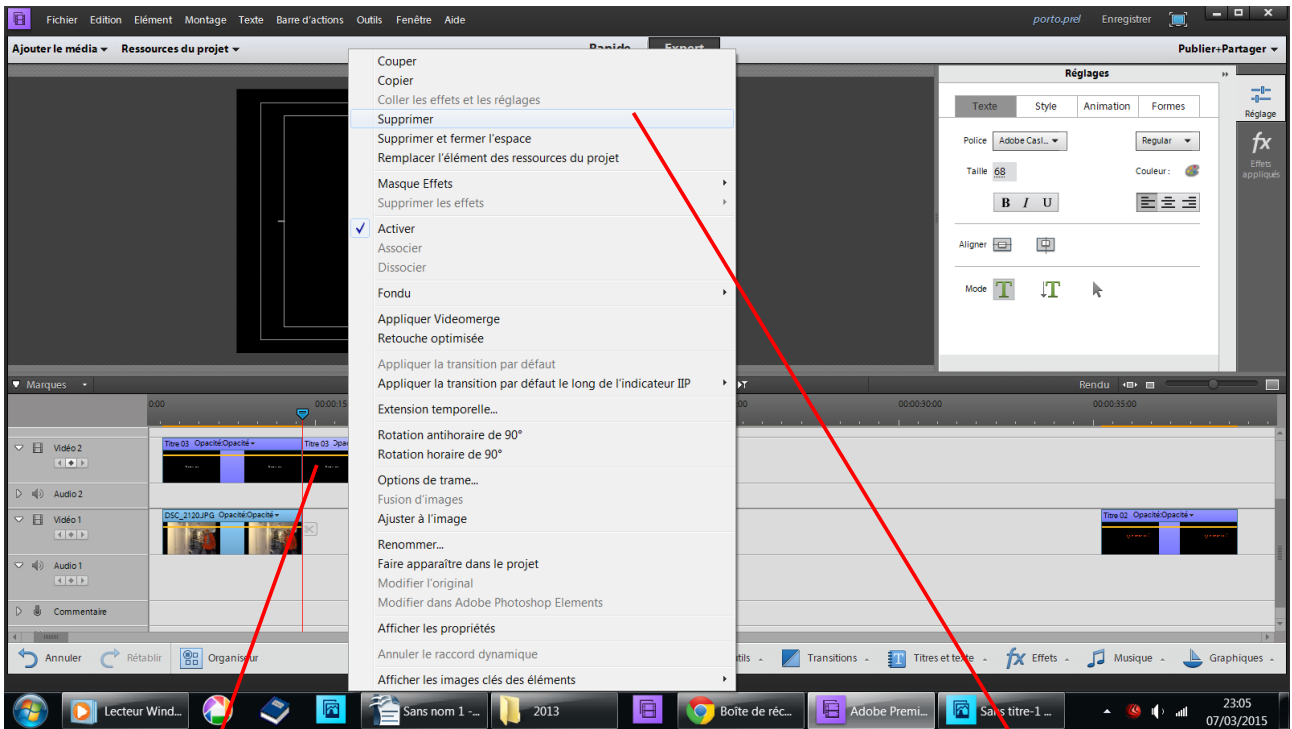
Fichier Edition Elément Montage Texte Barre d'actions Outils Fenêtre Aide
porto.prel Enregistrer

Ajouter le média ▾ Ressources du projet ▾ Rapide Export Publier+Partager ▾

Couper
Copier
Coller les effets et les réglages
Supprimer
Supprimer et fermer l'espace
Remplacer l'élément des ressources du projet
Masque Effets
Supprimer les effets
Activer
Associer
Dissocier
Fondu
Appliquer Videomerge
Retouche optimisée
Appliquer la transition par défaut
Appliquer la transition par défaut le long de l'indicateur IIP
Extension temporelle...
Rotation antihoraire de 90°
Rotation horaire de 90°
Options de trame...
Fusion d'images
Ajuster à l'image
Renommer...
Faire apparaître dans le projet
Modifier l'original
Modifier dans Adobe Photoshop Elements
Afficher les propriétés
Annuler le raccord dynamique
Afficher les images clés des éléments

Réglages
Texte Style Animation Formes
Police Adobe Casl... Regular
Taille 68 Couleur :
B I U
Aligner
Mode
Réglage
fx
Effets appliqués

Marques
Rendu
0:00 00:00:15 00:00:30:00 00:00:35:00
Vidéo 2
Titre 03 Opacité:Opacité ▾ Titre 03 Opac
Audio 2
Vidéo 1
DSC_2120.JPG Opacité:Opacité ▾
Titre 02 Opacité:Opacité ▾
Audio 1
Commentaire

Annuler Rétablir Organiseur
utils Transitions Titres et texte Effets Musique Graphiques

Lecteur Wind... Sans nom 1 -... 2013 Boîte de réc... Adobe Premi... Sans titre-1 ...
23:05
07/03/2015